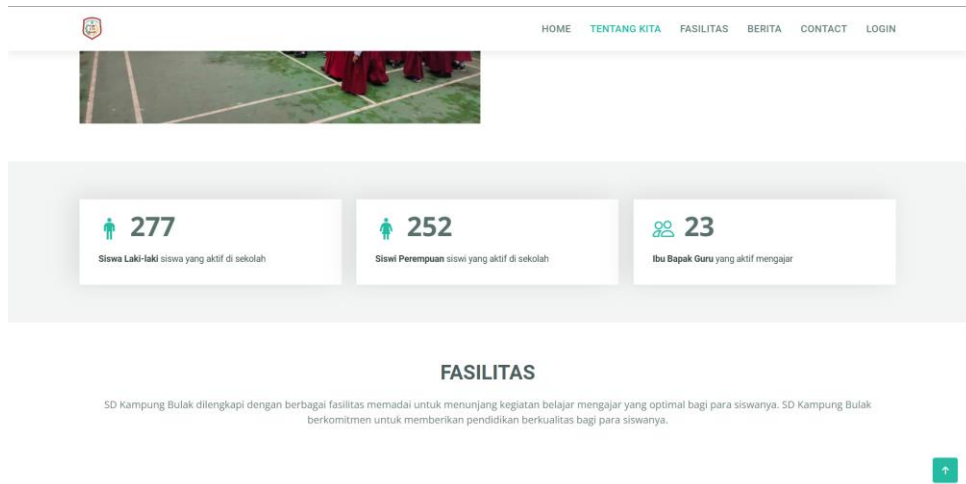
HOME TENTANG KITA FASILITAS BERITA CONTACT LOGIN

277

**Siswa Laki-laki** siswa yang aktif di sekolah

252

**Siswi Perempuan** siswi yang aktif di sekolah

23

**Ibu Bapak Guru** yang aktif mengajar

FASILITAS

SD Kampung Bulak dilengkapi dengan berbagai fasilitas memadai untuk menunjang kegiatan belajar mengajar yang optimal bagi para siswanya. SD Kampung Bulak berkomitmen untuk memberikan pendidikan berkualitas bagi para siswanya.